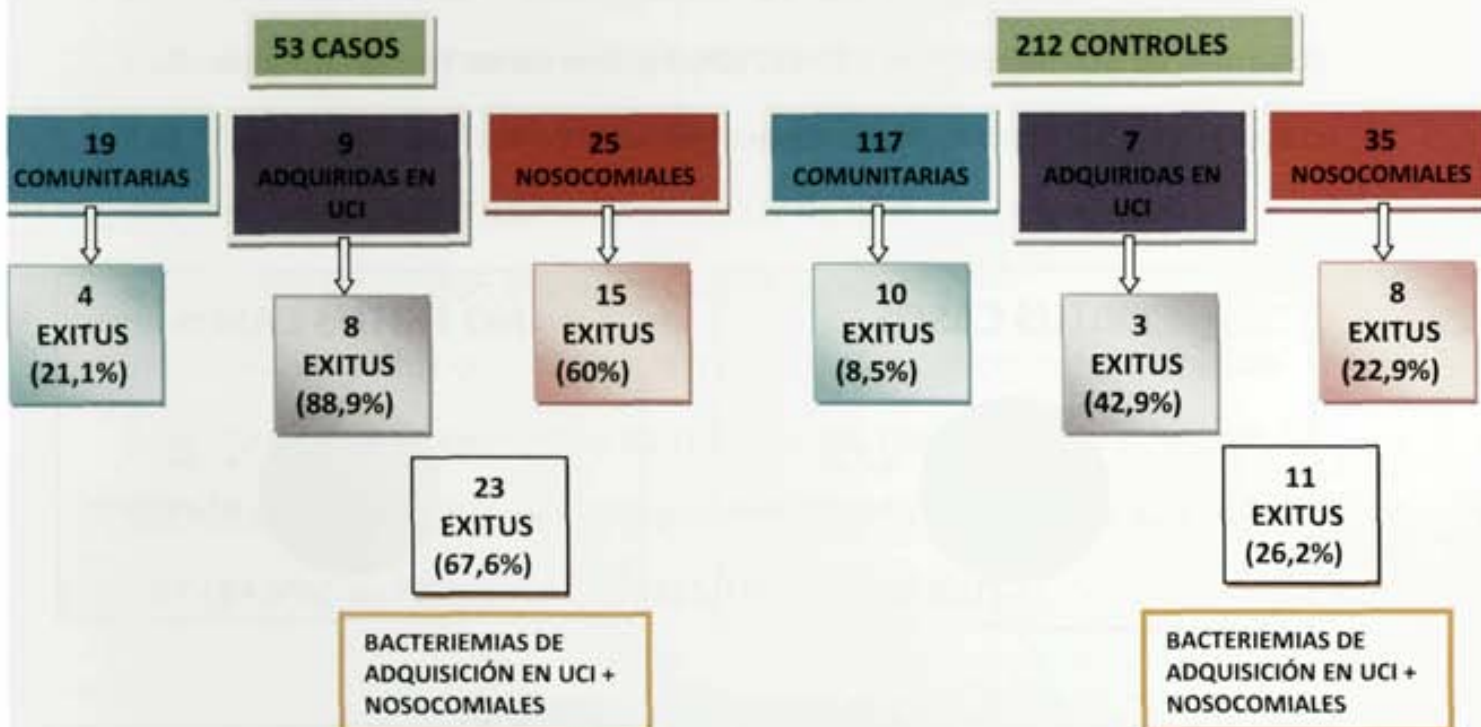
53 CASOS

212 CONTROLES

19
COMUNITARIAS

9
ADQUIRIDAS EN UCI

25
NOSOCOMIALES

117
COMUNITARIAS

7
ADQUIRIDAS EN UCI

35
NOSOCOMIALES

4
EXITUS
(21,1%)

8
EXITUS
(88,9%)

15
EXITUS
(60%)

10
EXITUS
(8,5%)

3
EXITUS
(42,9%)

8
EXITUS
(22,9%)

23
EXITUS
(67,6%)

11
EXITUS
(26,2%)

BACTERIEMIAS DE ADQUISICIÓN EN UCI + NOSOCOMIALES

BACTERIEMIAS DE ADQUISICIÓN EN UCI + NOSOCOMIALES